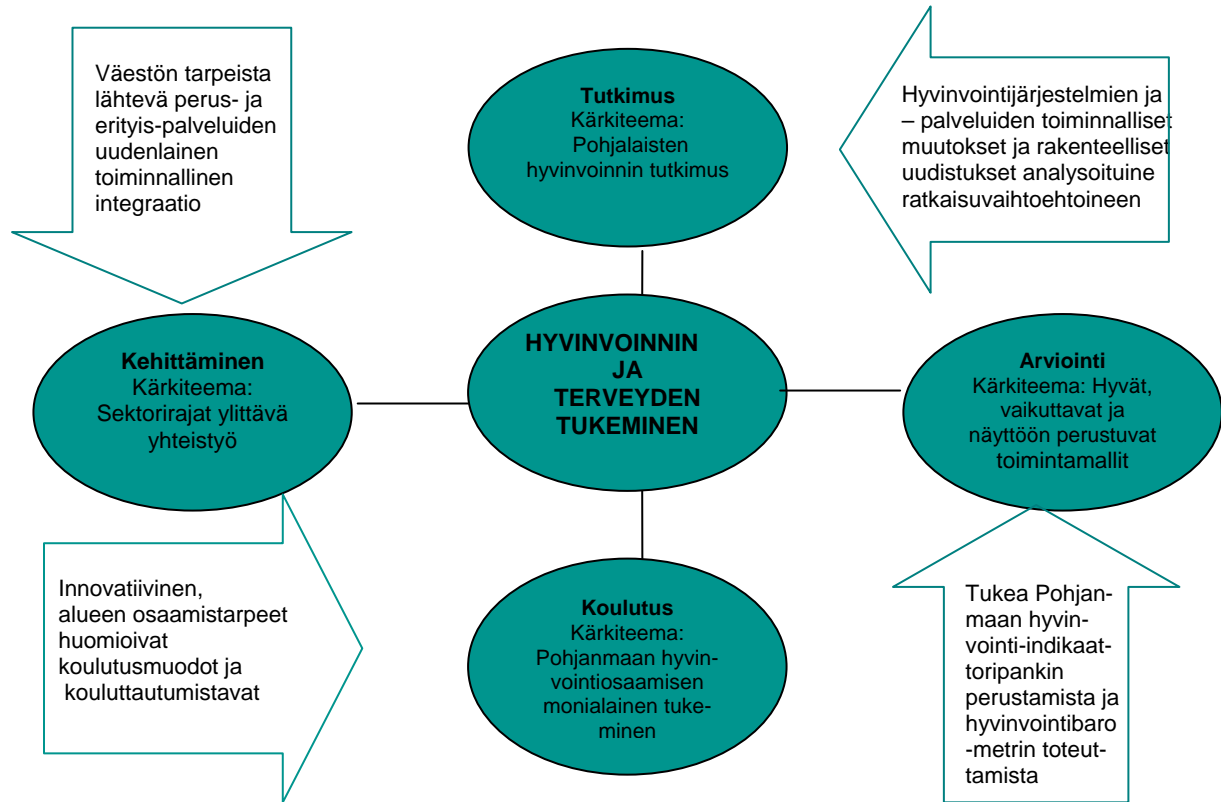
Väestön tarpeista lähtevä perus- ja erityis-palveluiden uudenlainen toiminnallinen integraatio

Tutkimus
Kärkiteema: Pohjalaisten hyvinvoinnin tutkimus

Hyvinvointijärjestelmien ja – palveluiden toiminnalliset muutokset ja rakenteelliset uudistukset analysoituine ratkaisuvaihtoehtoineen

Kehittäminen
Kärkiteema: Sektorirajat ylittävä yhteistyö

HYVINVOINNIN JA TERVEYDEN TUKEMINEN

Arviointi
Kärkiteema: Hyvät, vaikuttavat ja näyttöön perustuvat toimintamallit

Innovatiivinen, alueen osaamistarpeet huomioivat koulutusmuodot ja kouluttautumistavat

Koulutus
Kärkiteema: Pohjanmaan hyvinvointiosaamisen monialainen tukeminen

Tukea Pohjanmaan hyvinvointi-indikaattoripankin perustamista ja hyvinvointibaro -metrin toteuttamista